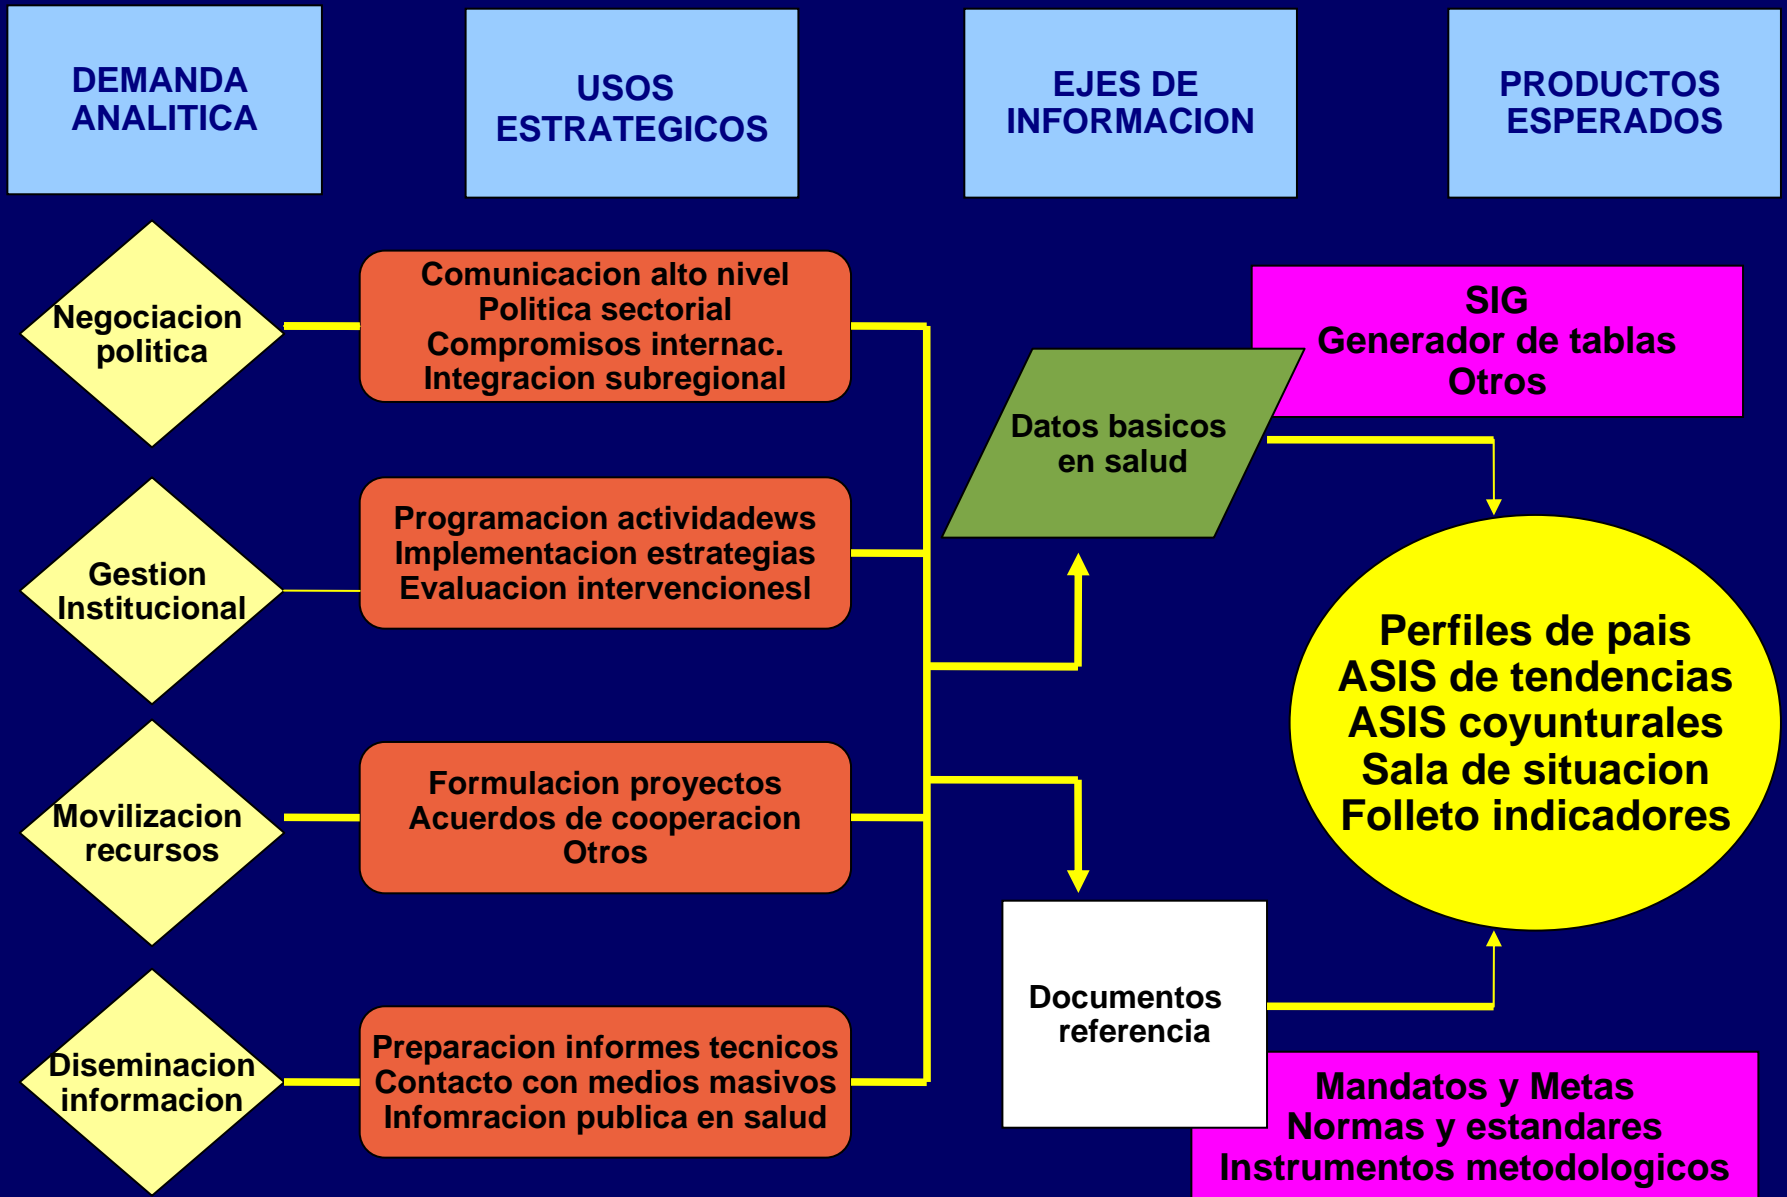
DEMANDA ANALITICA

USOS ESTRATEGICOS

EJES DE INFORMACION

PRODUCTOS ESPERADOS

Negociacion politica

Comunicacion alto nivel
Politica sectorial
Compromisos internac.
Integracion subregional

SIG
Generador de tablas
Otros

Datos basicos en salud

Gestion Institucional

Programacion actividadews
Implementacion estrategias
Evaluacion intervencionesl

Perfiles de pais
ASIS de tendencias
ASIS coyunturales
Sala de situacion
Folleto indicadores

Movilizacion recursos

Formulacion proyectos
Acuerdos de cooperacion
Otros

Documentos referencia

Diseminacion informacion

Preparacion informes tecnicos
Contacto con medios masivos
Infomracion publica en salud

Mandatos y Metas
Normas y estandares
Instrumentos metodologicos